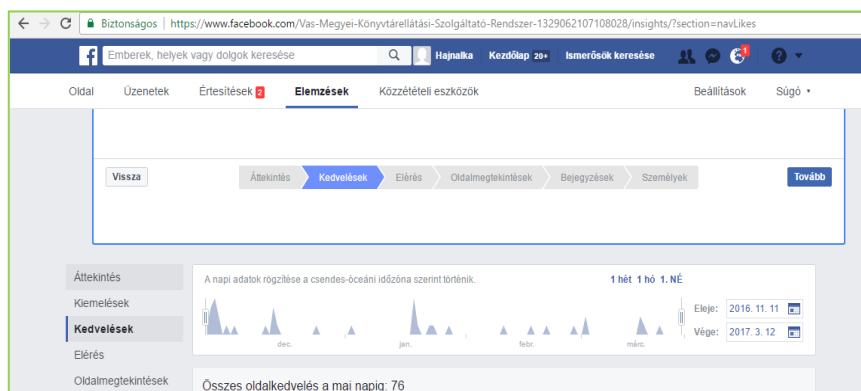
Biztonságos | https://www.facebook.com/Vas-Megyei-Könyvtárellátási-Szolgáltató-Rendszer-1329062107108028/insights/?section=navLikes

Emberek, helyek vagy dolgok keresése

Hajnalka Kezdőlap 20+ Ismerősök keresése

1

Oldal Üzenetek Értesítések 2 Elemzések Közzétételi eszközök Beállítások Súgó

Vissza Áttekintés Kedvelések Elérés Oldalmegtekintések Bejegyzések Személyek Tovább

Áttekintés
Kiemelések
Kedvelések
Elérés
Oldalmegtekintések

A napi adatok rögzítése a csendes-óceáni időzóna szerint történik.

1 hét 1 hó 1. NÉ

dec. jan. febr. márc.

Eleje: 2016. 11. 11
Vége: 2017. 3. 12

Összes oldalkedvelés a mai napig: 76